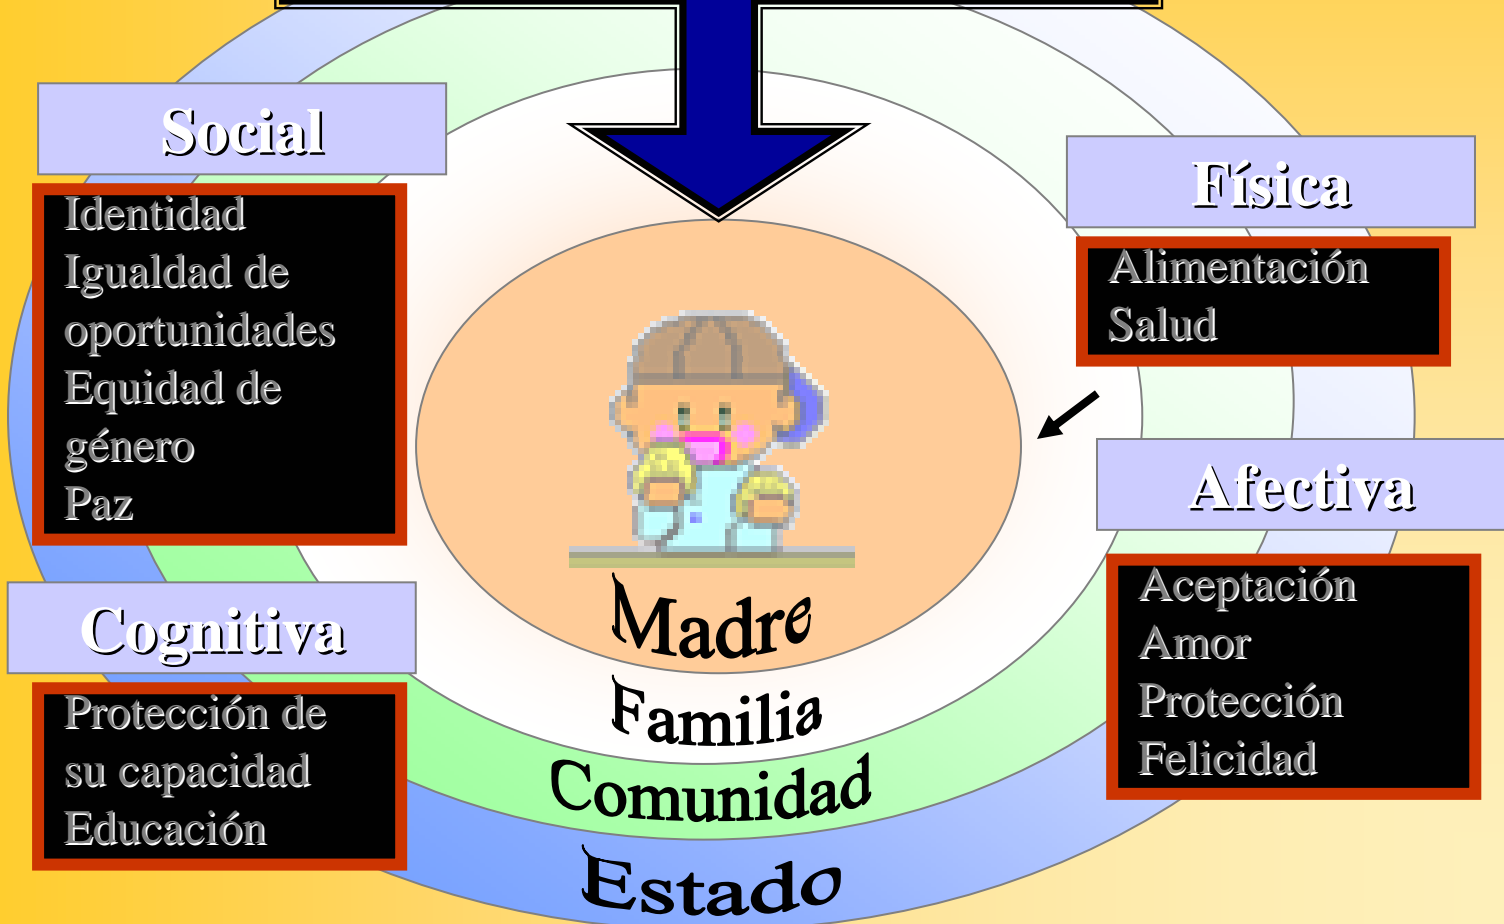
Social

Identidad
Igualdad de oportunidades
Equidad de género
Paz

Física

Alimentación
Salud

Afectiva

Aceptación
Amor
Protección
Felicidad

Cognitiva

Protección de su capacidad
Educación

Madre
Familia
Comunidad
Estado